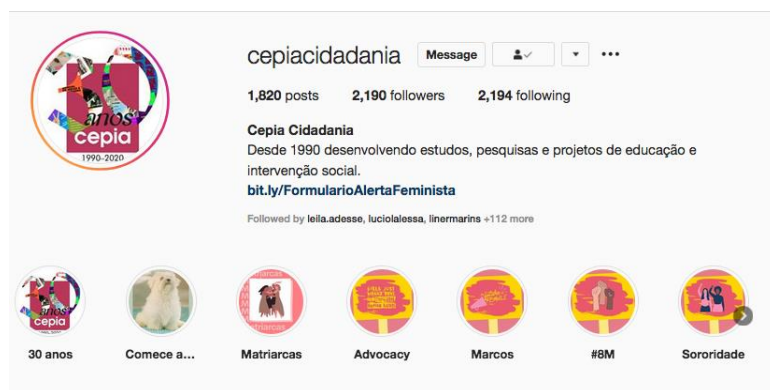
anos
cepia
1990-2020

cepiacidadania Message

1,820 posts 2,190 followers 2,194 following

Cepia Cidadania
Desde 1990 desenvolvendo estudos, pesquisas e projetos de educação e intervenção social.
bit.ly/FormularioAlertaFeminista

Followed by leila.adesse, luciolalessa, linermarins +112 more

anos
cepia
30 anos

Comece a...

Matriarcas
Matriarcas

Advocacy

Marcos

#8M

Sororidade